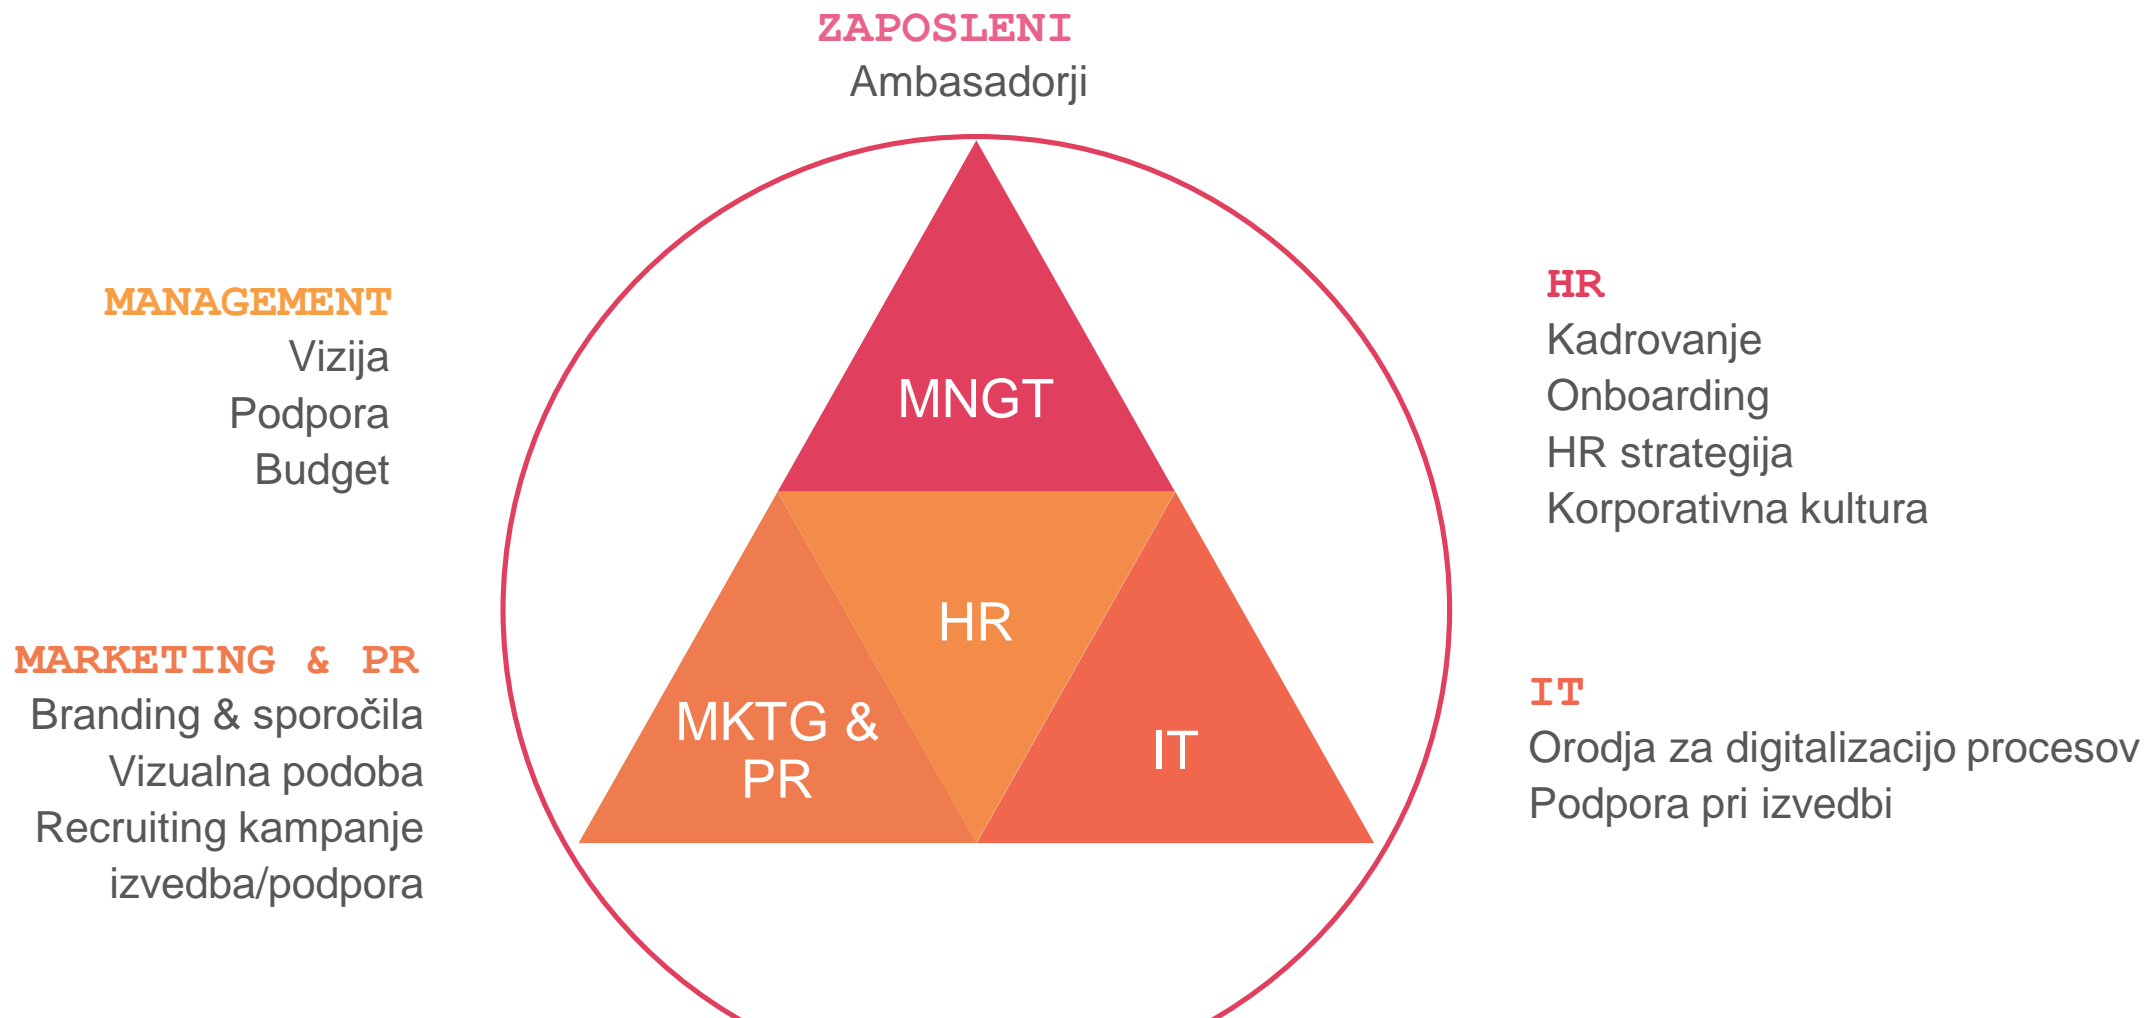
ZAPOSLENI
Ambasadorji

MANAGEMENT
Vizija
Podpora
Budget

HR
Kadrovanje
Onboarding
HR strategija
Korporativna kultura

MNGT

HR

MKTG & PR

IT

MARKETING & PR
Branding & sporočila
Vizualna podoba
Recruiting kampanje
izvedba/podpora

IT
Orodja za digitalizacijo procesov
Podpora pri izvedbi